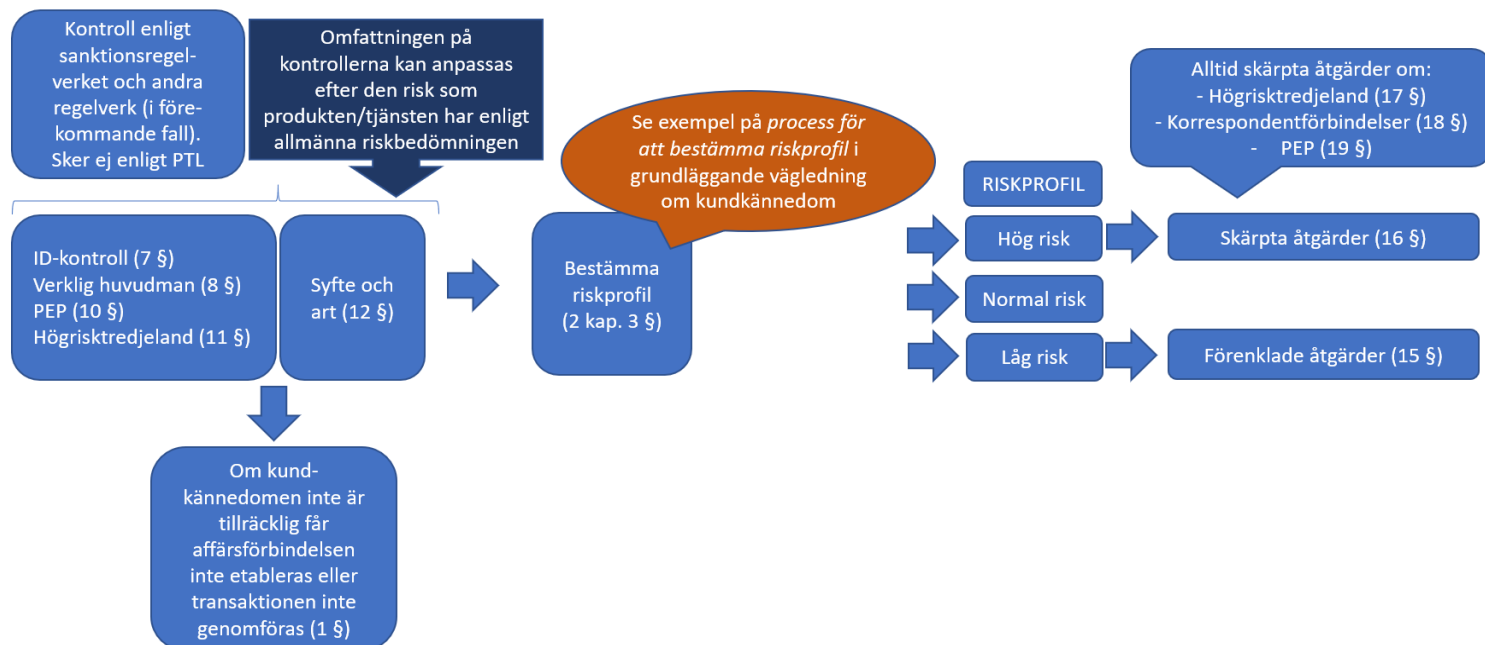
Kontroll enligt sanktionsregelverket och andra regelverk (i förekommande fall). Sker ej enligt PTL

Omfattningen på kontrollerna kan anpassas efter den risk som produkten/tjänsten har enligt allmänna riskbedömningen

ID-kontroll (7 §)
Verklig huvudman (8 §)
PEP (10 §)
Högrisktredjeland (11 §)

Syfte och art (12 §)

Om kundkännedomen inte är tillräcklig får affärsförbindelsen inte etableras eller transaktionen inte genomföras (1 §)

Se exempel på *process för att bestämma riskprofil* i grundläggande vägledning om kundkännedom

Bestämma riskprofil (2 kap. 3 §)

RISKPROFIL

Hög risk

Normal risk

Låg risk

Alltid skärpta åtgärder om:
- Högrisktredjeland (17 §)
- Korrespondentförbindelser (18 §)
- PEP (19 §)

Skärpta åtgärder (16 §)

Förenklade åtgärder (15 §)